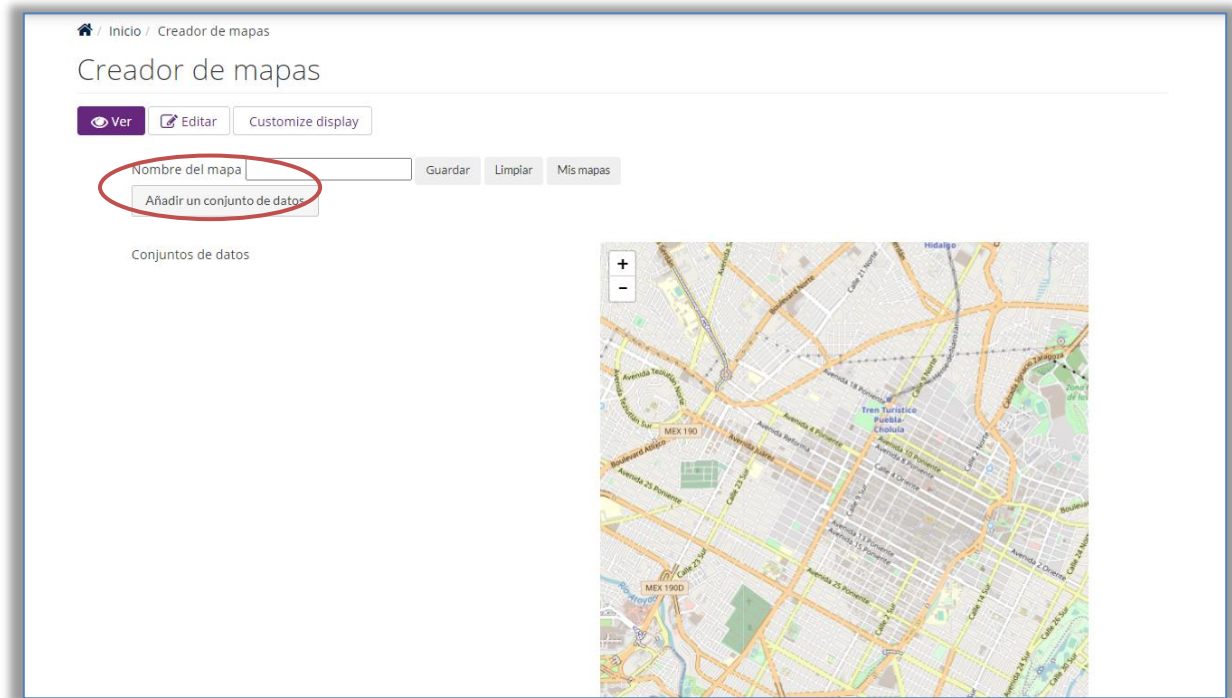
/ Inicio / Creador de mapas

Creador de mapas

Ver
Editar
Customize display

Nombre del mapa
Guardar
Limpiar
Mis mapas
Añadir un conjunto de datos

Conjuntos de datos

+
−

Hidalgo
Calle 21 Norte
Avenida 18 Poniente
Tren Turístico Puebla-Cholula
MEX 190
Avenida Reforma
Boulevard Atlixco
Avenida 25 Poniente
Avenida 11 Poniente
Avenida 15 Poniente
Avenida 25 Poniente
MEX 190D
Avenida 2 Oriente
Calle 14 Sur
Calle 24 Sur
Calle 26 Sur
Boulevard
Calzada Ignacio Zaragoza